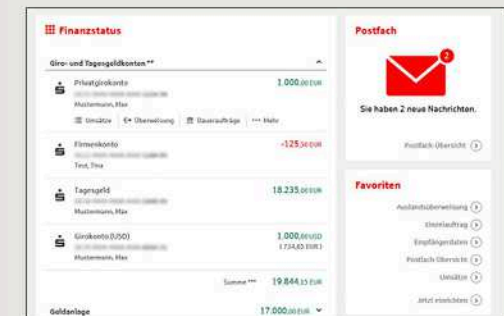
Finanzstatus

Giro- und Tagesgeldkonten **

Privatgirokonto
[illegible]
Mustermann, Max
1.000,00 EUR

Umsätze | Überweisung | Daueraufträge | ··· Mehr

Firmenkonto
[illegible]
Test, Tina
-125,50 EUR

Tagesgeld
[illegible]
Mustermann, Max
18.235,00 EUR

Girokonto (USD)
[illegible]
Mustermann, Max
1.000,00 USD
(734,65 EUR)

Summe *** 19.844,15 EUR

Geldanlage 17.000,00 EUR

Postfach

2

Sie haben 2 neue Nachrichten.

Postfach Übersicht

Favoriten

Auslandsüberweisung
Dauerauftrag
Empfängerdaten
Postfach Übersicht
Umsätze
Jetzt einrichten